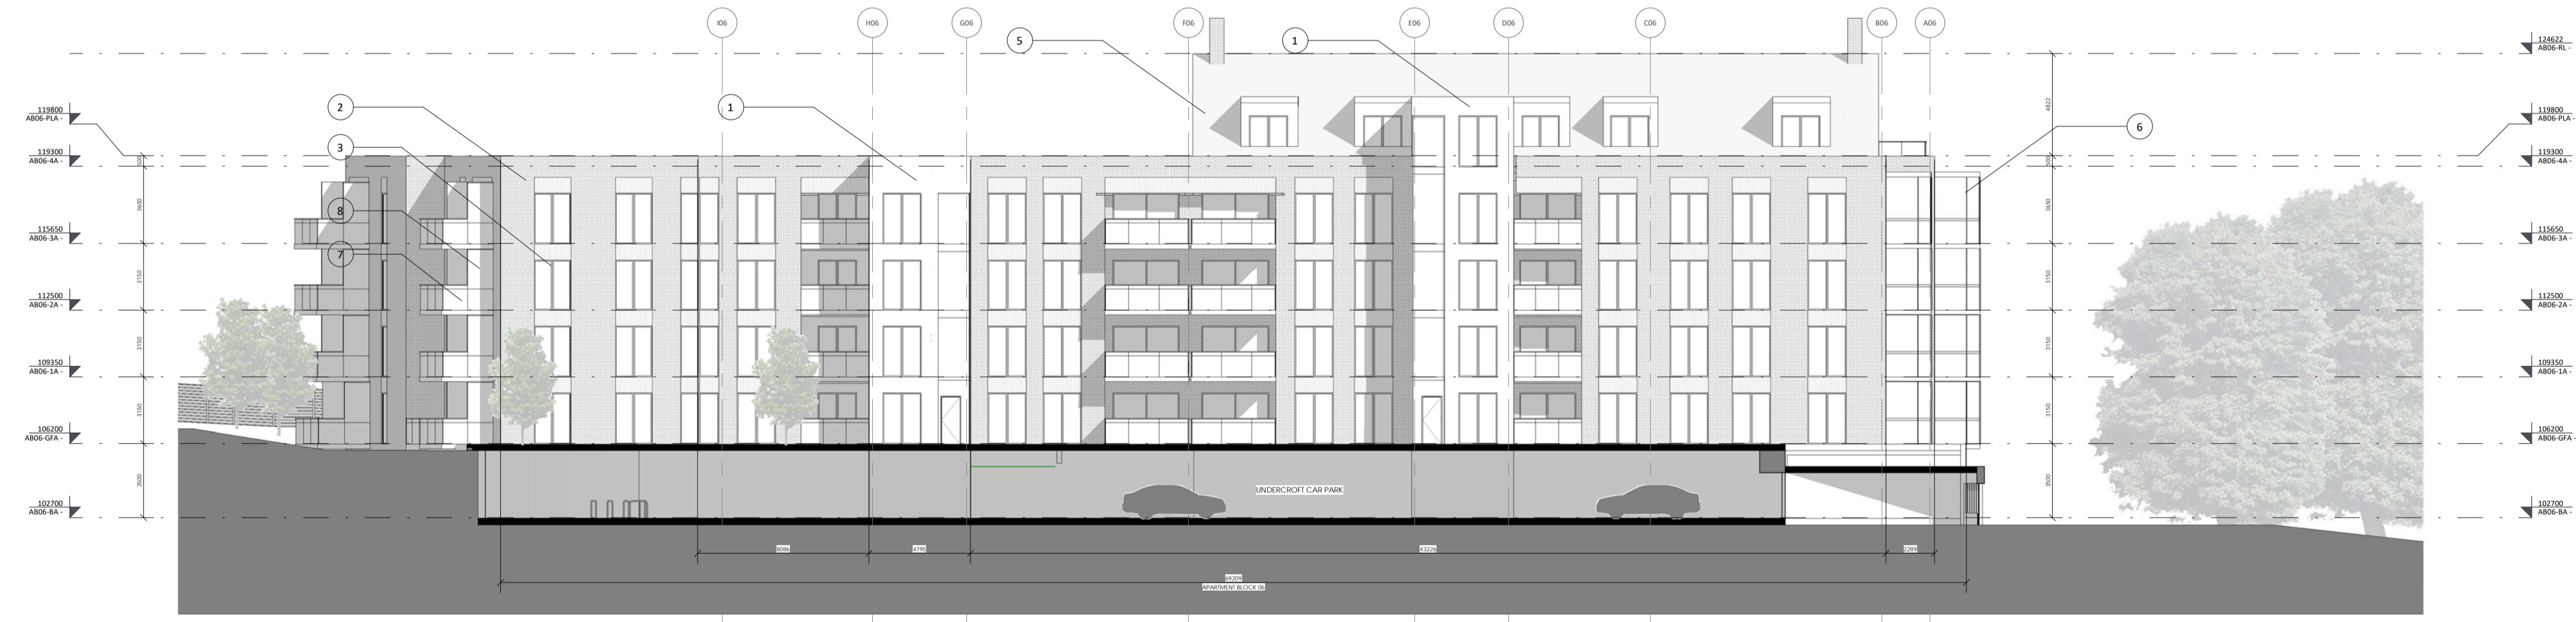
I06
H06
G06
F06
E06
D06
C06
B06
A06

5
1
2
1
3
8
7
6

124622
AB06-RL -

119800
AB06-PLA -

119300
AB06-4A -

115650
AB06-3A -

112500
AB06-2A -

109350
AB06-1A -

106200
AB06-GFA -

102700
AB06-BA -

119800
AB06-PLA -

119300
AB06-4A -

115650
AB06-3A -

112500
AB06-2A -

109350
AB06-1A -

106200
AB06-GFA -

102700
AB06-BA -

4822
500
3650
3150
3150
3150
3500

500
3650
3150
3150
3150
3500

UNDERCROFT CAR PARK

8086
4795
43226
2289

69209
APARTMENT BLOCK 06